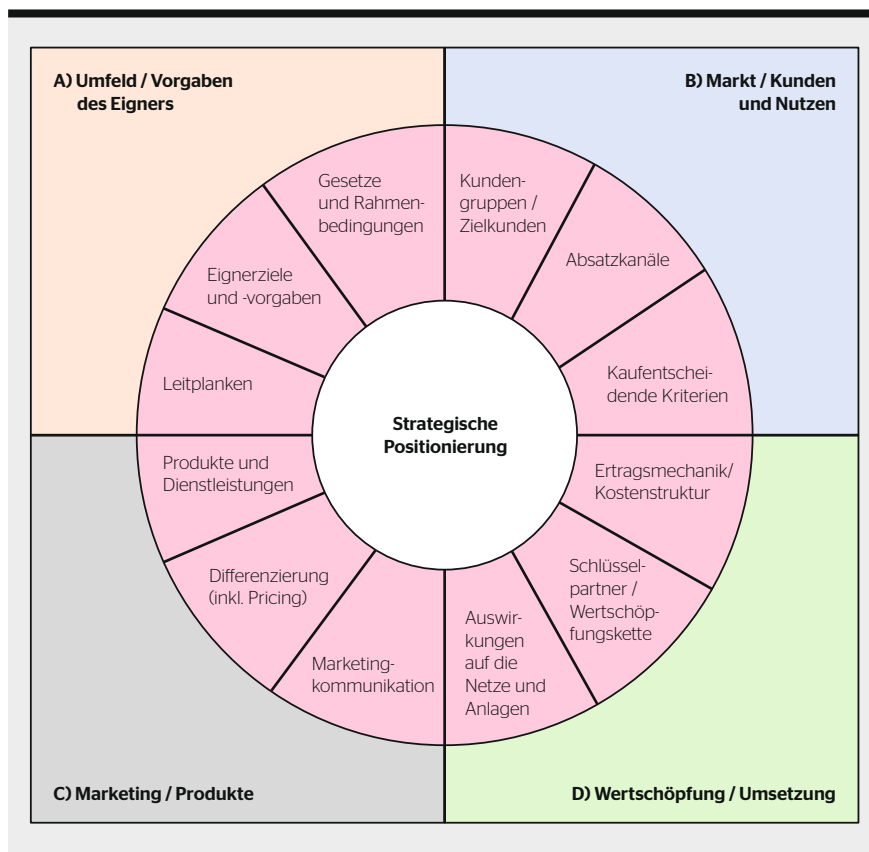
A) Umfeld / Vorgaben des Eigners

B) Markt / Kunden und Nutzen

Gesetze und Rahmenbedingungen

Kundengruppen / Zielkunden

Eignerziele und -vorgaben

Absatzkanäle

Leitplanken

Kaufentscheidende Kriterien

Strategische Positionierung

Produkte und Dienstleistungen

Ertragsmechanik/ Kostenstruktur

Differenzierung (inkl. Pricing)

Schlüsselpartner / Wertschöpfungskette

Marketingkommunikation

Auswirkungen auf die Netze und Anlagen

C) Marketing / Produkte

D) Wertschöpfung / Umsetzung